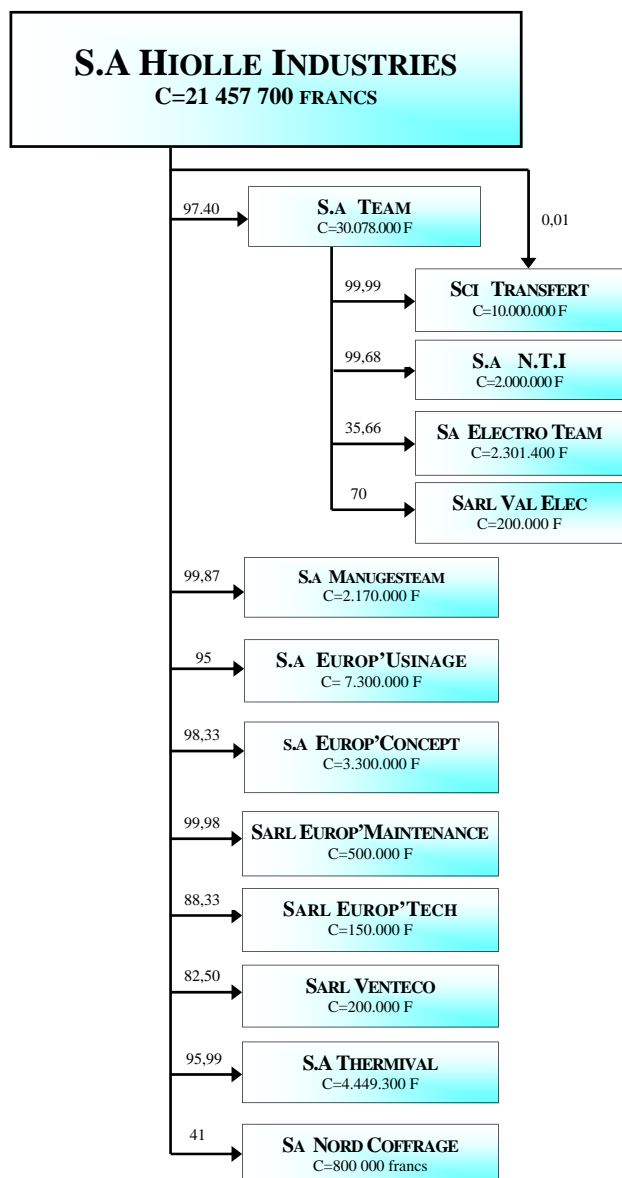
S.A HIOLLE INDUSTRIES
C=21 457 700 FRANCS

97.40

S.A TEAM
C=30.078.000 F

0,01

99,99

SCI TRANSFERT
C=10.000.000 F

99,68

S.A N.T.I
C=2.000.000 F

35,66

SA ELECTRO TEAM
C=2.301.400 F

70

SARL VAL ELEC
C=200.000 F

99,87

S.A MANUGESTEAM
C=2.170.000 F

95

S.A EUROP'USINAGE
C= 7.300.000 F

98,33

S.A EUROP'CONCEPT
C=3.300.000 F

99,98

SARL EUROP'MAINTENANCE
C=500.000 F

88,33

SARL EUROP'TECH
C=150.000 F

82,50

SARL VENTECO
C=200.000 F

95,99

S.A THERMIVAL
C=4.449.300 F

41

SA NORD COFFRAGE
C=800 000 francs